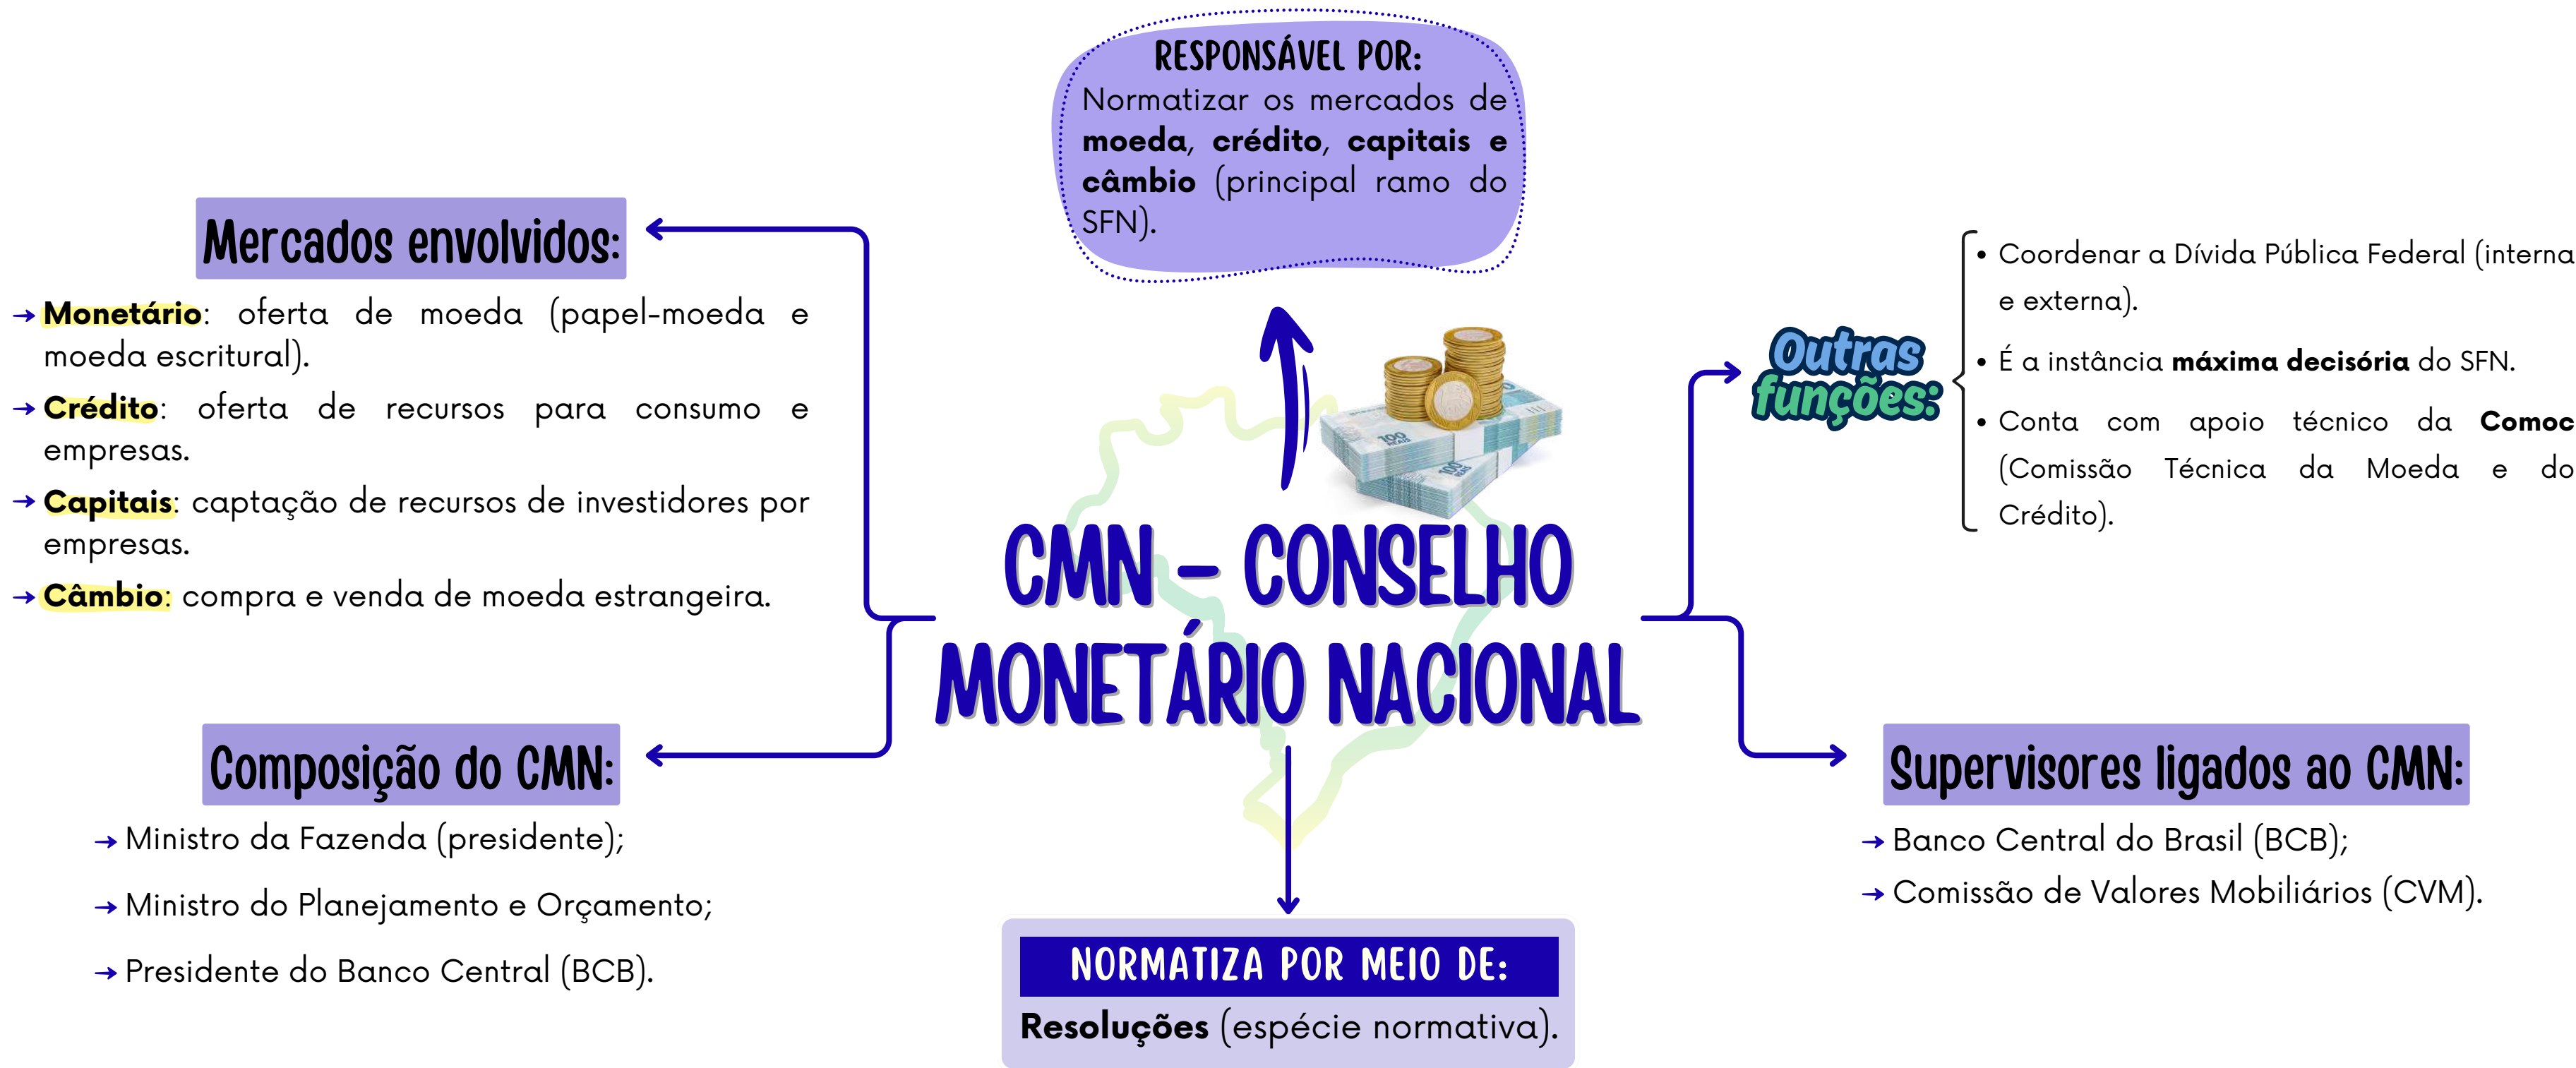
RESPONSÁVEL POR:
Normatizar os mercados de **moeda**, **crédito**, **capitais** e **câmbio** (principal ramo do SFN).

Mercados envolvidos:

→ **Monetário**: oferta de moeda (papel-moeda e moeda escritural).

→ **Crédito**: oferta de recursos para consumo e empresas.

→ **Capitais**: captação de recursos de investidores por empresas.

→ **Câmbio**: compra e venda de moeda estrangeira.

CMN – CONSELHO MONETÁRIO NACIONAL

Outras funções:

• Coordenar a Dívida Pública Federal (interna e externa).

• É a instância **máxima decisória** do SFN.

• Conta com apoio técnico da **Comoc** (Comissão Técnica da Moeda e do Crédito).

Composição do CMN:

→ Ministro da Fazenda (presidente);

→ Ministro do Planejamento e Orçamento;

→ Presidente do Banco Central (BCB).

NORMATIZA POR MEIO DE:
**Resoluções** (espécie normativa).

Supervisores ligados ao CMN:

→ Banco Central do Brasil (BCB);

→ Comissão de Valores Mobiliários (CVM).